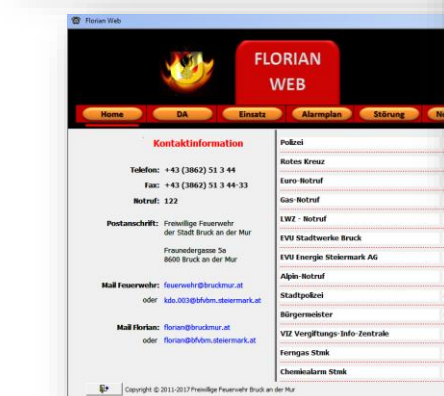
Florian Web

FLORIAN WEB

Home | DA | Einsatz | Alarmplan | Störung | N

Kontaktinformation

Telefon: +43 (3862) 51 3 44
Fax: +43 (3862) 51 3 44-33
Notruf: 122

Postanschrift: Freiwillige Feuerwehr der Stadt Bruck an der Mur

Fraunedergasse 5a
8600 Bruck an der Mur

Mail Feuerwehr: feuerwehr@bruckmur.at
oder kdo.003@bfvbm.steiermark.at

Mail Florian: florian@bruckmur.at
oder florian@bfvbm.steiermark.at

Polizei
Rotes Kreuz
Euro-Notruf
Gas-Notruf
LWZ - Notruf
EVU Stadtwerke Bruck
EVU Energie Steiermark AG
Alpin-Notruf
Stadtpolizei
Bürgermeister
VIZ Vergiftungs-Info-Zentrale
Ferngas Stmk
Chemiealarm Stmk

Copyright © 2011-2017 Freiwillige Feuerwehr Bruck an der Mur